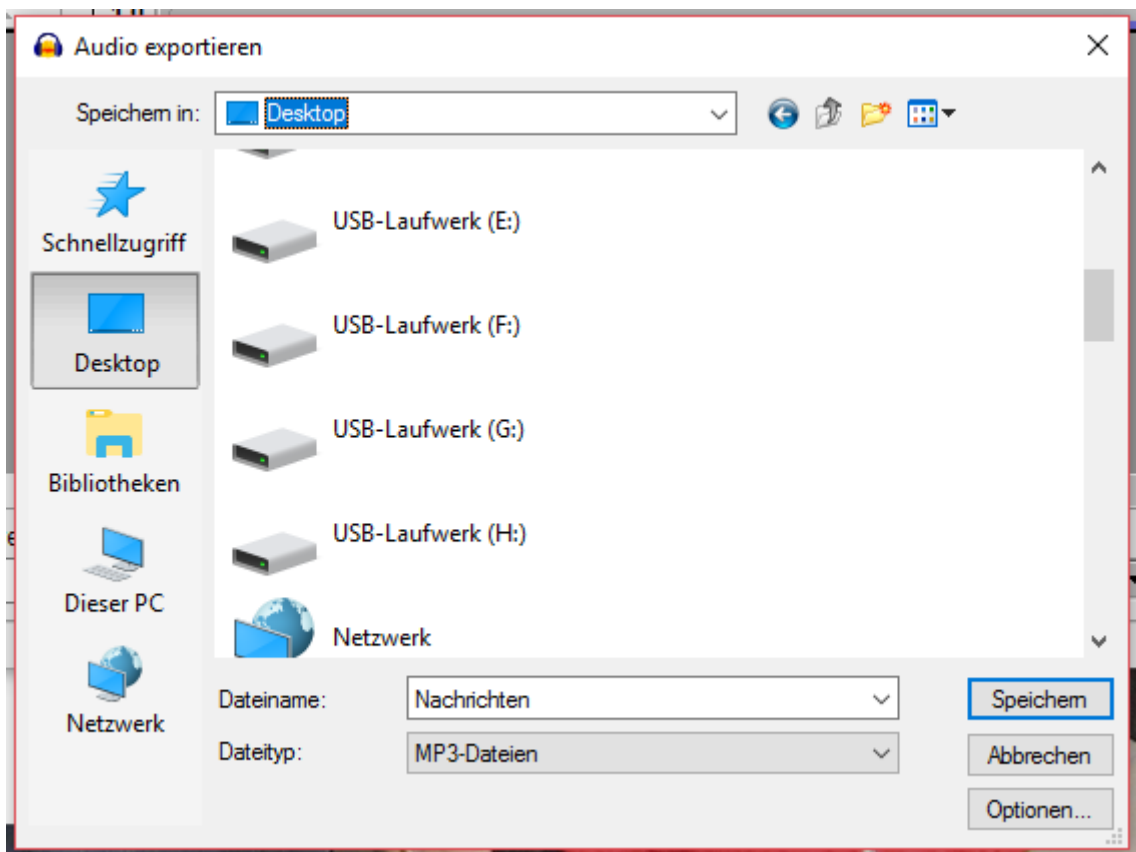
Audio exportieren

Speichern in: Desktop

Schnellzugriff

Desktop

Bibliotheken

Dieser PC

Netzwerk

USB-Laufwerk (E:)

USB-Laufwerk (F:)

USB-Laufwerk (G:)

USB-Laufwerk (H:)

Netzwerk

Dateiname: Nachrichten

Dateityp: MP3-Dateien

Speichern

Abbrechen

Optionen...